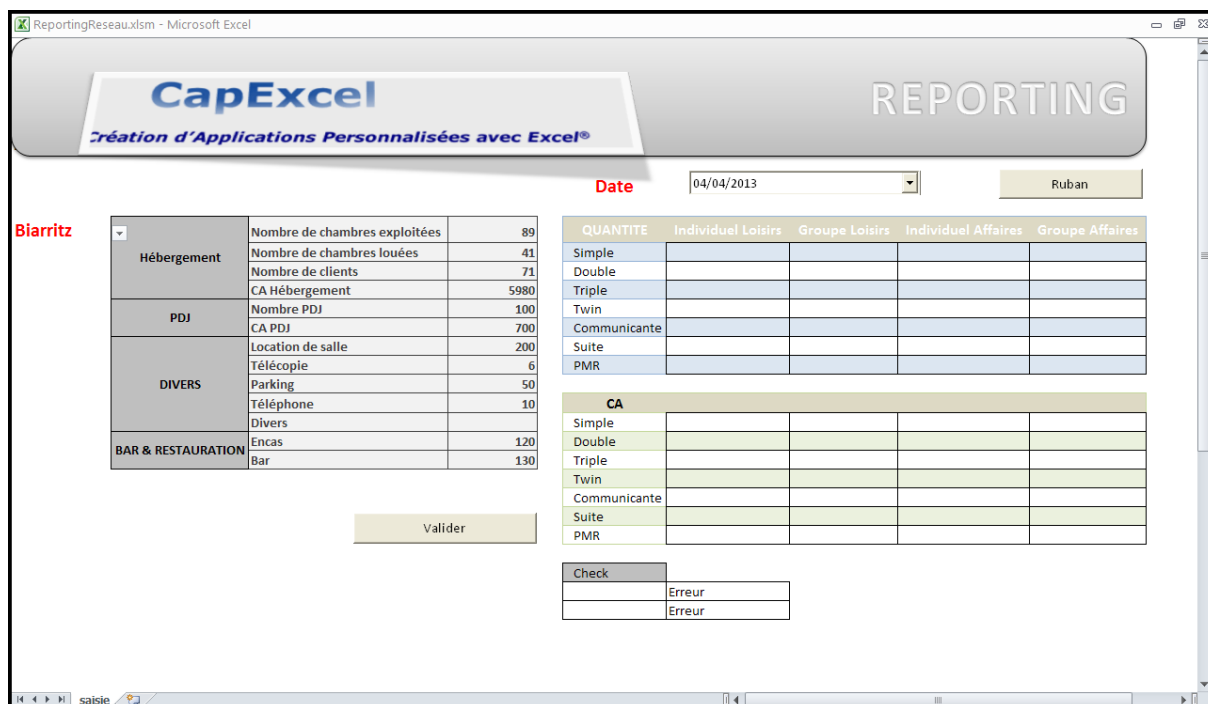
ReportingReseau.xlsm - Microsoft Excel

CapExcel
Création d'Applications Personnalisées avec Excel®

REPORTING

Date 04/04/2013 Ruban

Biarritz

| | | |
|---|---|---|
| Hébergement | Nombre de chambres exploitées | 89 |
| | Nombre de chambres louées | 41 |
| | Nombre de clients | 71 |
| | CA Hébergement | 5980 |
| PDJ | Nombre PDJ | 100 |
| | CA PDJ | 700 |
| DIVERS | Location de salle | 200 |
| | Télécopie | 6 |
| | Parking | 50 |
| | Téléphone | 10 |
| | Divers | |
| BAR & RESTAURATION | Encas | 120 |
| | Bar | 130 |

Valider

| QUANTITE | Individuel Loisirs | Groupe Loisirs | Individuel Affaires | Groupe Affaires |
|---|---|---|---|---|
| Simple | | | | |
| Double | | | | |
| Triple | | | | |
| Twin | | | | |
| Communicante | | | | |
| Suite | | | | |
| PMR | | | | |

| CA | | | | |
|---|---|---|---|---|
| Simple | | | | |
| Double | | | | |
| Triple | | | | |
| Twin | | | | |
| Communicante | | | | |
| Suite | | | | |
| PMR | | | | |

| Check | |
|---|---|
| | Erreur |
| | Erreur |

saisie